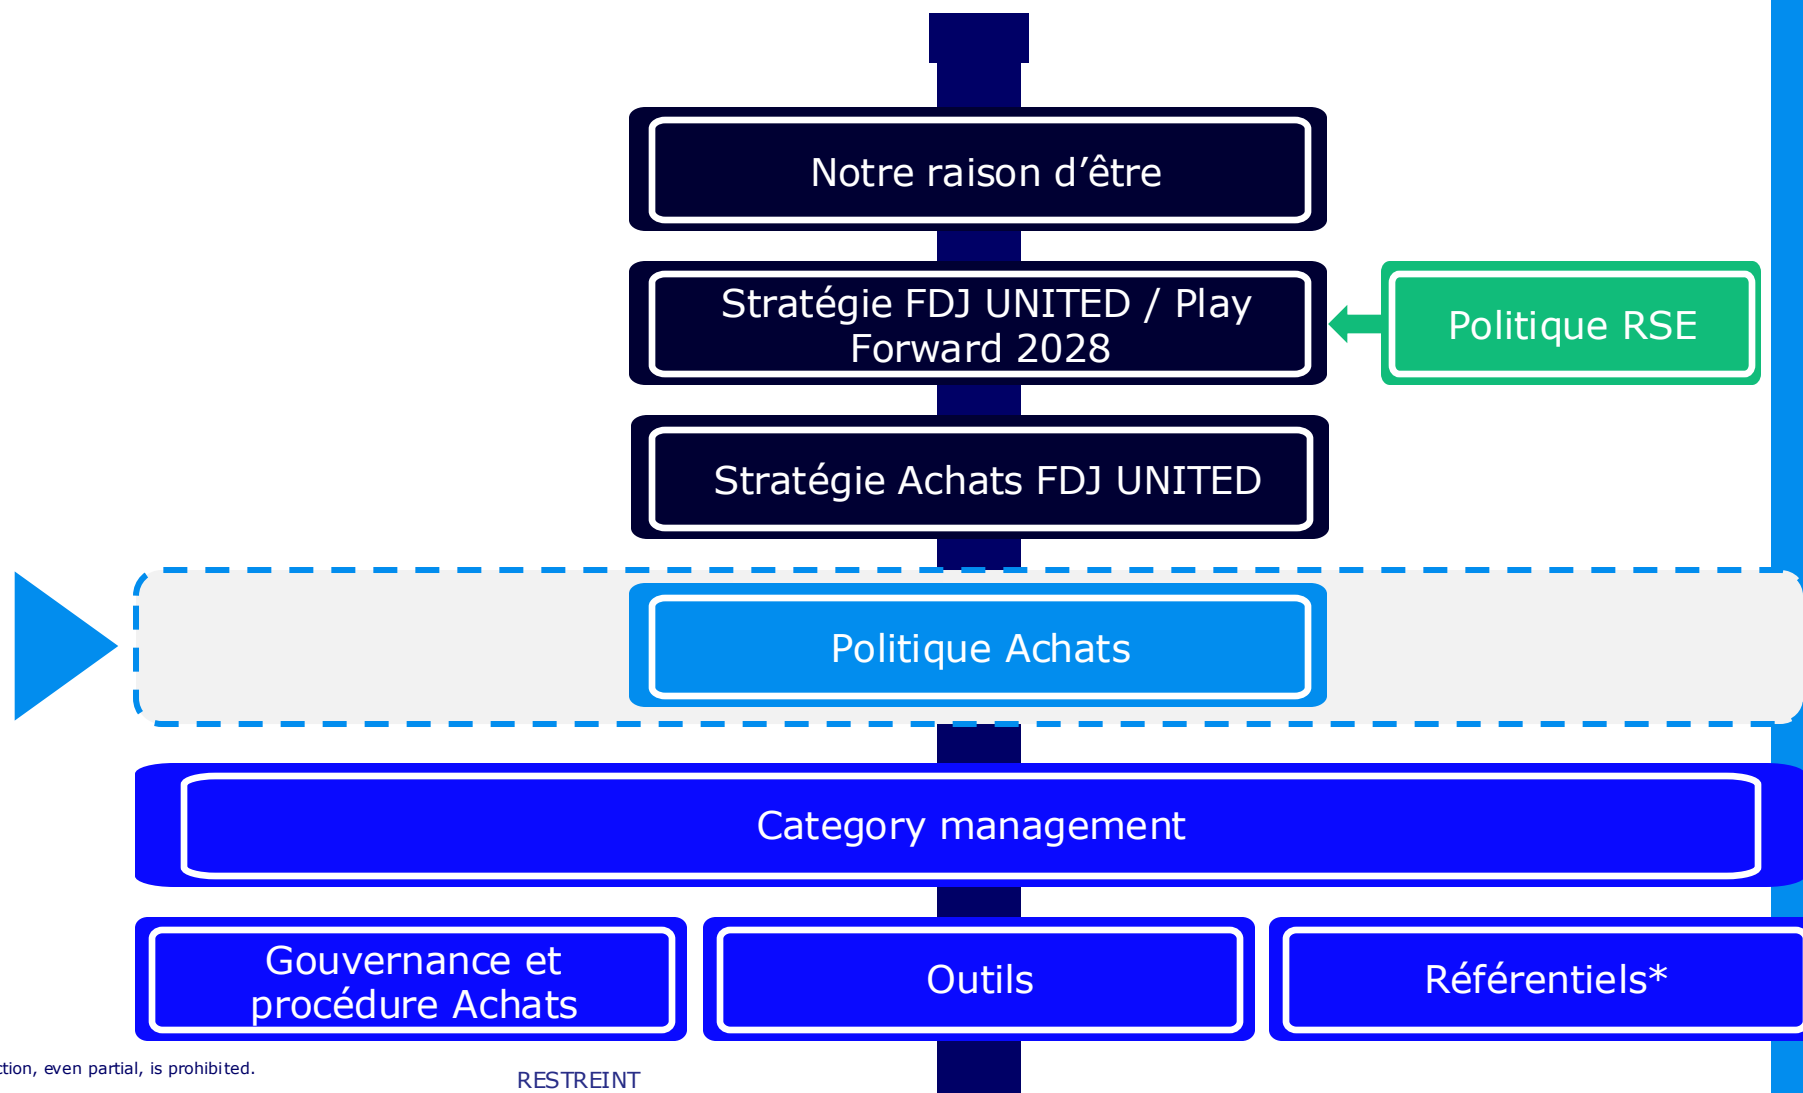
Notre raison d’être

Stratégie FDJ UNITED / Play Forward 2028

Politique RSE

Stratégie Achats FDJ UNITED

Politique Achats

Category management

Gouvernance et procédure Achats

Outils

Référentiels*

tion, even partial, is prohibited.

RESTREINT